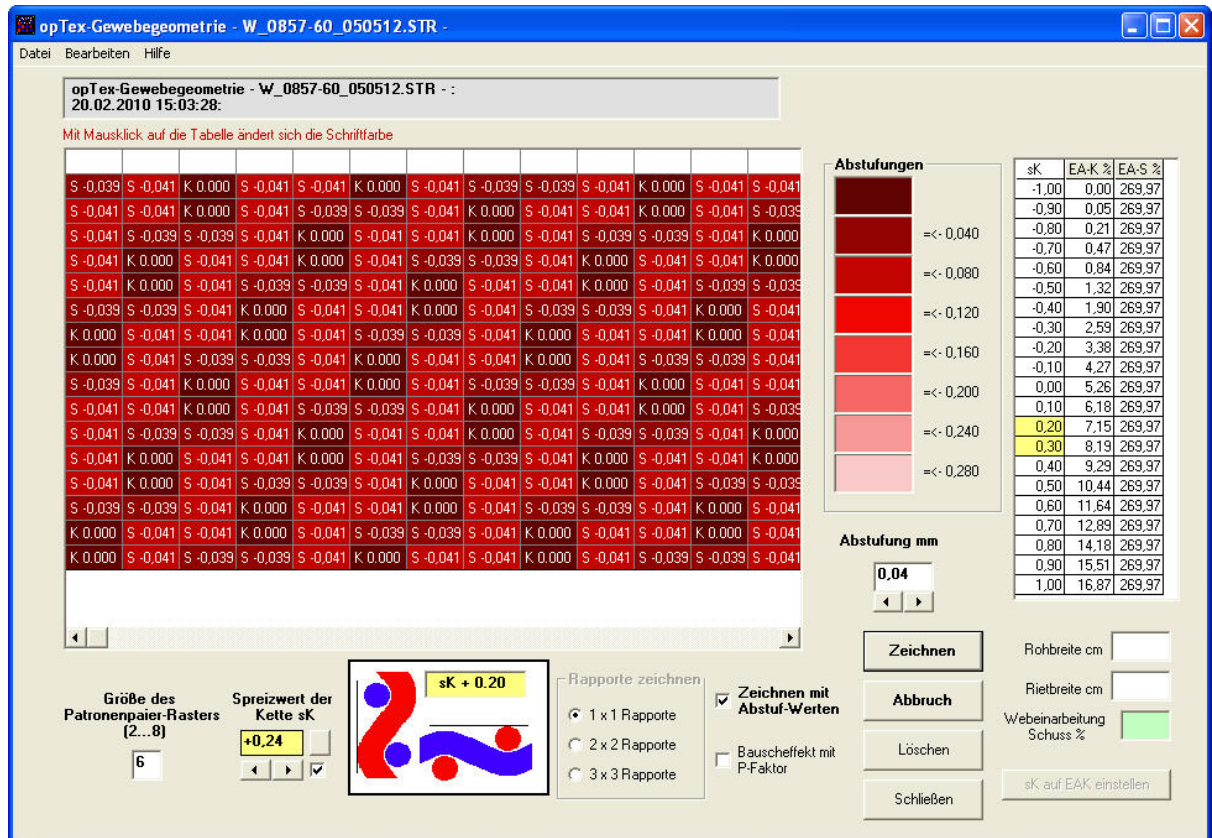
opTex-Gewebegeometrie - W_0857-60_050512.STR -

Datei Bearbeiten Hilfe

opTex-Gewebegeometrie - W_0857-60_050512.STR - :
20.02.2010 15:03:28:

Mit Mausklick auf die Tabelle ändert sich die Schriftfarbe

| | | | | | | | | | | | | |
|---|---|---|---|---|---|---|---|---|---|---|---|---|
| S -0,039 | S -0,041 | K 0.000 | S -0,041 | S -0,041 | K 0.000 | S -0,041 | S -0,039 | S -0,039 | S -0,041 | K 0.000 | S -0,041 | S -0,041 |
| S -0,041 | S -0,041 | K 0.000 | S -0,041 | S -0,039 | S -0,039 | S -0,041 | K 0.000 | S -0,041 | S -0,041 | K 0.000 | S -0,041 | S -0,039 |
| S -0,041 | S -0,039 | S -0,039 | S -0,041 | K 0.000 | S -0,041 | S -0,041 | K 0.000 | S -0,041 | S -0,039 | S -0,039 | S -0,041 | K 0.000 |
| S -0,041 | K 0.000 | S -0,041 | S -0,041 | K 0.000 | S -0,041 | S -0,039 | S -0,039 | S -0,041 | K 0.000 | S -0,041 | S -0,041 | K 0.000 |
| S -0,041 | K 0.000 | S -0,041 | S -0,039 | S -0,039 | S -0,041 | K 0.000 | S -0,041 | S -0,041 | K 0.000 | S -0,041 | S -0,039 | S -0,039 |
| S -0,039 | S -0,039 | S -0,041 | K 0.000 | S -0,041 | S -0,041 | K 0.000 | S -0,041 | S -0,039 | S -0,039 | S -0,041 | K 0.000 | S -0,041 |
| K 0.000 | S -0,041 | S -0,041 | K 0.000 | S -0,041 | S -0,039 | S -0,039 | S -0,041 | K 0.000 | S -0,041 | S -0,041 | K 0.000 | S -0,041 |
| K 0.000 | S -0,041 | S -0,039 | S -0,039 | S -0,041 | K 0.000 | S -0,041 | S -0,041 | K 0.000 | S -0,041 | S -0,039 | S -0,039 | S -0,041 |
| S -0,039 | S -0,041 | K 0.000 | S -0,041 | S -0,041 | K 0.000 | S -0,041 | S -0,039 | S -0,039 | S -0,041 | K 0.000 | S -0,041 | S -0,041 |
| S -0,041 | S -0,041 | K 0.000 | S -0,041 | S -0,039 | S -0,039 | S -0,041 | K 0.000 | S -0,041 | S -0,041 | K 0.000 | S -0,041 | S -0,039 |
| S -0,041 | S -0,039 | S -0,039 | S -0,041 | K 0.000 | S -0,041 | S -0,041 | K 0.000 | S -0,041 | S -0,039 | S -0,039 | S -0,041 | K 0.000 |
| S -0,041 | K 0.000 | S -0,041 | S -0,041 | K 0.000 | S -0,041 | S -0,039 | S -0,039 | S -0,041 | K 0.000 | S -0,041 | S -0,041 | K 0.000 |
| S -0,041 | K 0.000 | S -0,041 | S -0,039 | S -0,039 | S -0,041 | K 0.000 | S -0,041 | S -0,041 | K 0.000 | S -0,041 | S -0,039 | S -0,039 |
| S -0,039 | S -0,039 | S -0,041 | K 0.000 | S -0,041 | S -0,041 | K 0.000 | S -0,041 | S -0,039 | S -0,039 | S -0,041 | K 0.000 | S -0,041 |
| K 0.000 | S -0,041 | S -0,041 | K 0.000 | S -0,041 | S -0,039 | S -0,039 | S -0,041 | K 0.000 | S -0,041 | S -0,041 | K 0.000 | S -0,041 |
| K 0.000 | S -0,041 | S -0,039 | S -0,039 | S -0,041 | K 0.000 | S -0,041 | S -0,041 | K 0.000 | S -0,041 | S -0,039 | S -0,039 | S -0,041 |

Abstufungen
=<- 0,040
=<- 0,080
=<- 0,120
=<- 0,160
=<- 0,200
=<- 0,240
=<- 0,280

Abstufung mm
0,04

| sK | EA-K % | EA-S % |
|---|---|---|
| -1,00 | 0,00 | 269,97 |
| -0,90 | 0,05 | 269,97 |
| -0,80 | 0,21 | 269,97 |
| -0,70 | 0,47 | 269,97 |
| -0,60 | 0,84 | 269,97 |
| -0,50 | 1,32 | 269,97 |
| -0,40 | 1,90 | 269,97 |
| -0,30 | 2,59 | 269,97 |
| -0,20 | 3,38 | 269,97 |
| -0,10 | 4,27 | 269,97 |
| 0,00 | 5,26 | 269,97 |
| 0,10 | 6,18 | 269,97 |
| 0,20 | 7,15 | 269,97 |
| 0,30 | 8,19 | 269,97 |
| 0,40 | 9,29 | 269,97 |
| 0,50 | 10,44 | 269,97 |
| 0,60 | 11,64 | 269,97 |
| 0,70 | 12,89 | 269,97 |
| 0,80 | 14,18 | 269,97 |
| 0,90 | 15,51 | 269,97 |
| 1,00 | 16,87 | 269,97 |

Größe des Patronenpaier-Rasters (2...8)
6

Spreizwert der Kette sK
+0,24

sK + 0.20

Rapporte zeichnen
1 x 1 Rapporte
2 x 2 Rapporte
3 x 3 Rapporte

Zeichnen mit Abstuf-Werten
Bauscheffekt mit P-Faktor

Zeichnen
Abbruch
Löschen
Schließen

Rohbreite cm
Rietbreite cm
Webeinarbeitung Schuss %
sK auf EAK einstellen